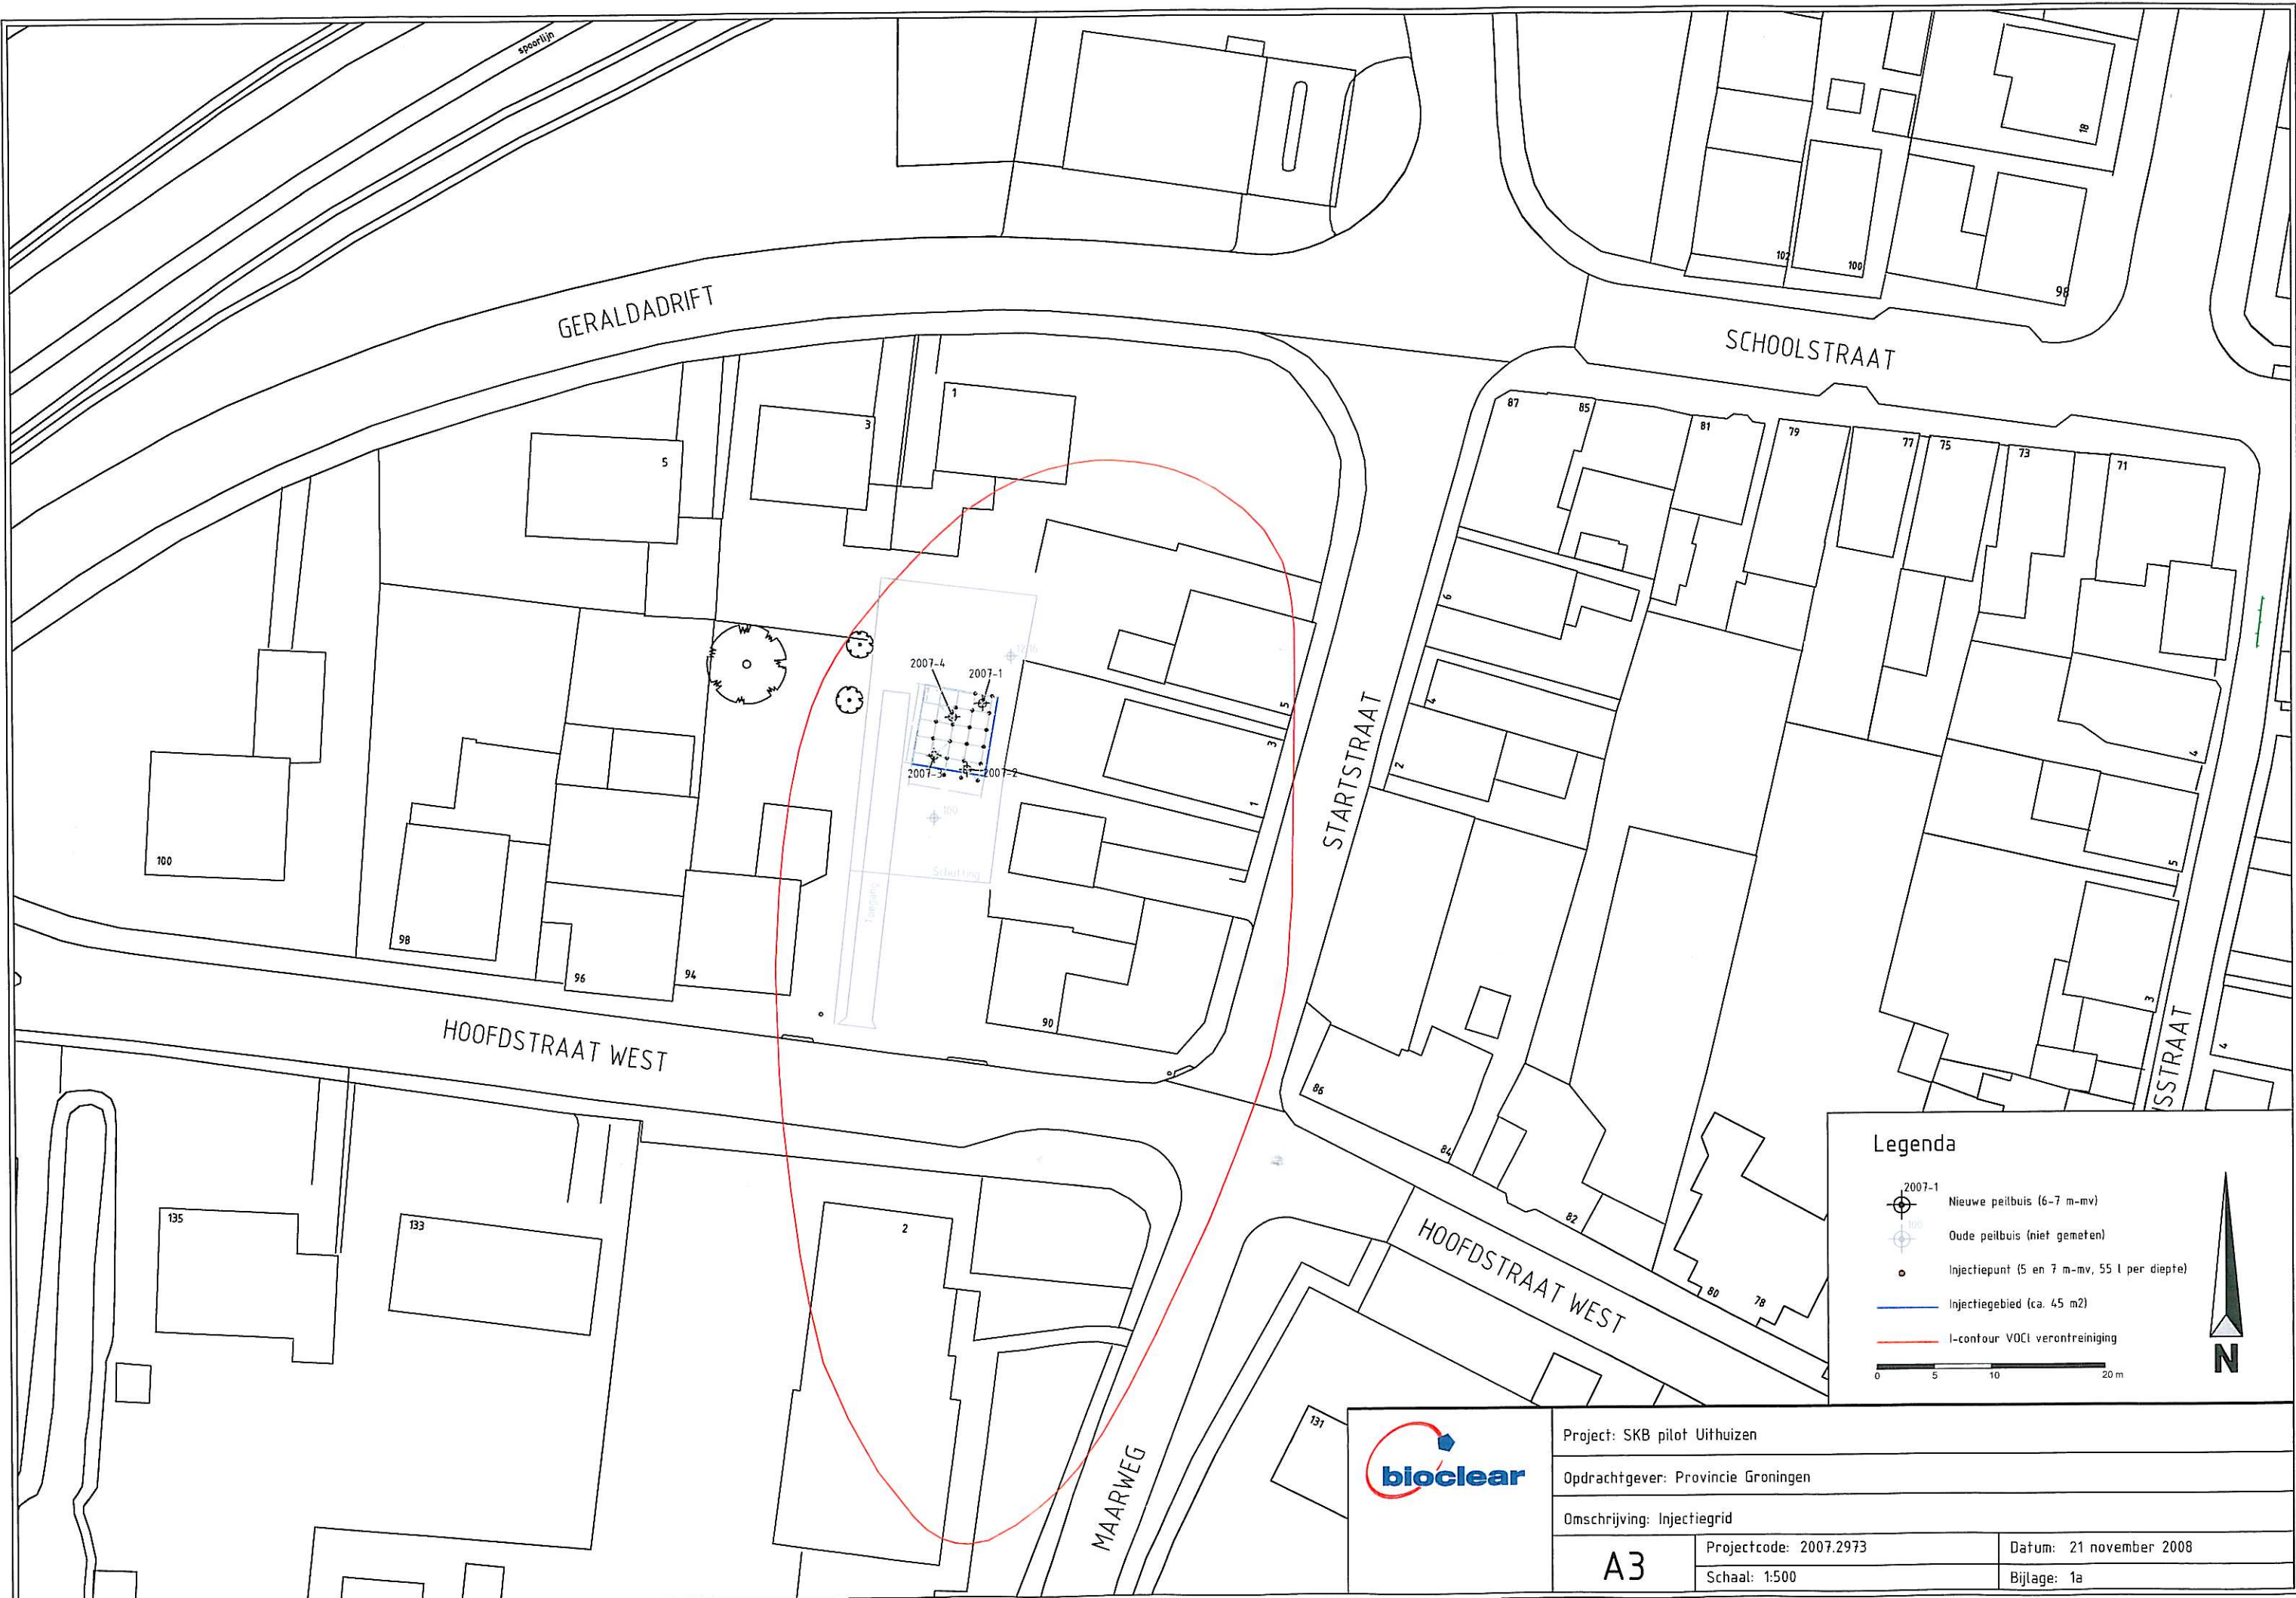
spoorlijn

GERALDADRIFT

SCHOOLSTRAAT

102
100
98
18

1
3
5
87
85
81
79
77
75
73
71

2007-4
2007-1
2007-3
2007-2
100
Schutting

6
4
2
5
3
1
4
5
3
4

STARTSTRAAT

100
98
96
94
90
86
84
82
80
78

HOOFDSTRAAT WEST

HOOFDSTRAAT WEST

135
133
2
131

MAARWEG

SSTRAAT

Legenda

2007-1 Nieuwe peilbuis (6-7 m-mv)
100 Oude peilbuis (niet gemeten)
Injectiepunt (5 en 7 m-mv, 55 l per diepte)
Injectiegebied (ca. 45 m2)
I-contour VOCl verontreiniging

0 5 10 20 m

N

bioclear

Project: SKB pilot Uithuizen

Opdrachtgever: Provincie Groningen

Omschrijving: Injectiegrid

| A3 | Projectcode: 2007.2973 | Datum: 21 november 2008 |
|---|---|---|
| | Schaal: 1:500 | Bijlage: 1a |